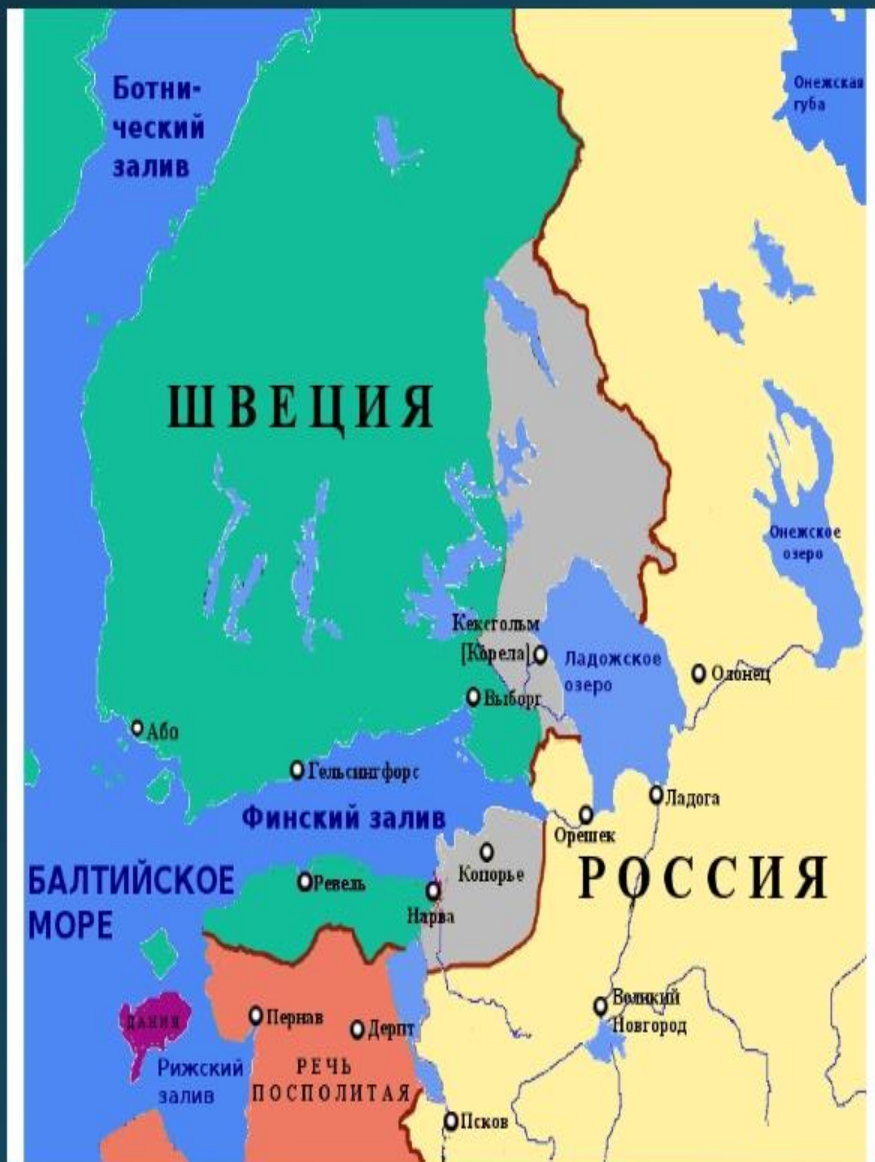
Ботни-
ческий
залив

Онежская
губа

ШВЕЦИЯ

Онежское
озеро

Кексгольм
[Корела]

Ладожское
озеро

Олонец

Выборг

Або

Гельсингфорс

Ладога

Финский залив

Орешек

Копорье

БАЛТИЙСКОЕ
МОРЕ

Ревель

Нарва

РОССИЯ

ДАНИЯ

Пернав

Дерпт

Великий
Новгород

Рижский
залив

РЕЧЬ
ПОСПОЛИТАЯ

Псков